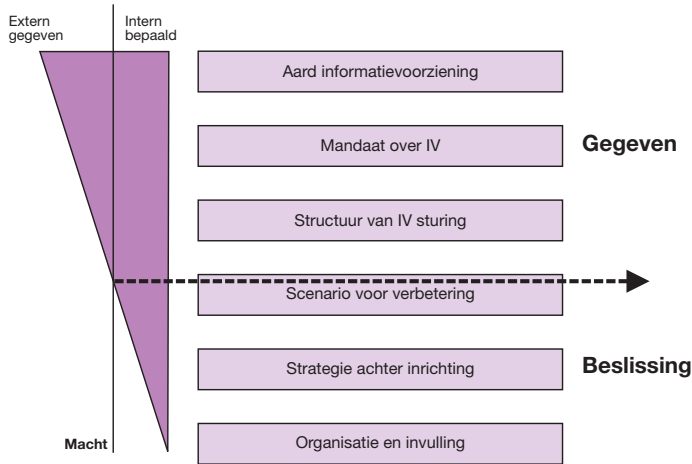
Extern gegeven

Intern bepaald

Aard informatievoorziening

Mandaat over IV

Gegeven

Structuur van IV sturing

Scenario voor verbetering

Strategie achter inrichting

Beslissing

Macht

Organisatie en invulling